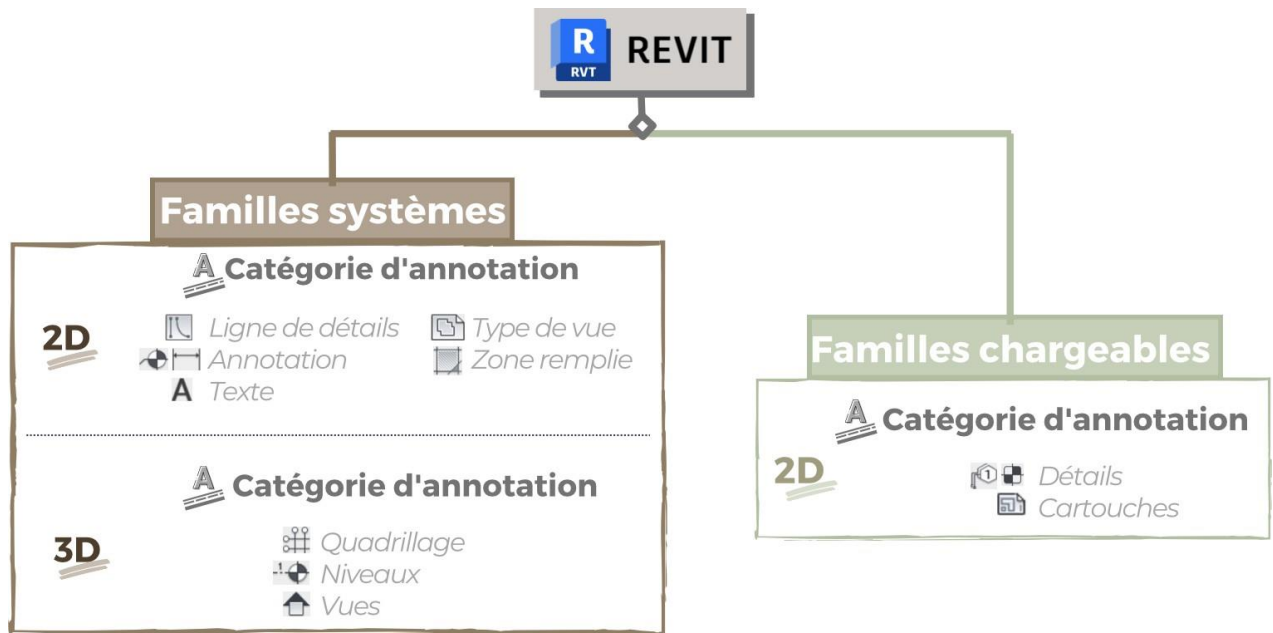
R
RVT
REVIT

Familles systèmes

A Catégorie d'annotation

2D

Ligne de détails
Annotation
A Texte
Type de vue
Zone remplie

A Catégorie d'annotation

3D

Quadrillage
Niveaux
Vues

Familles chargeables

A Catégorie d'annotation

2D

Détails
Cartouches